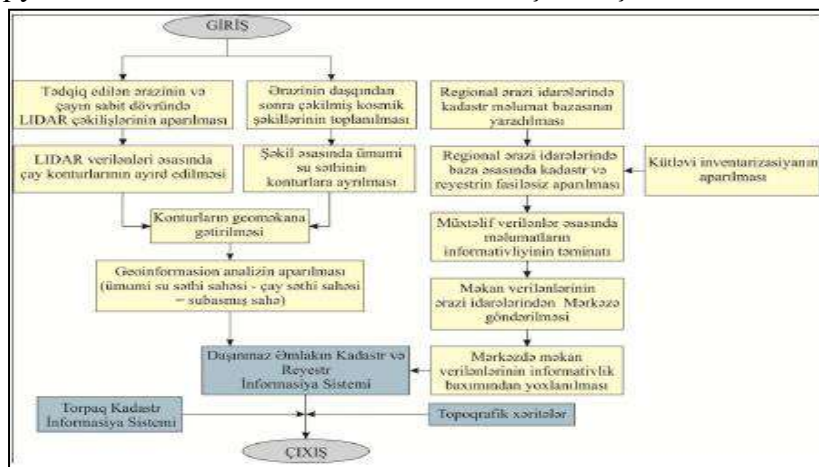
GİRİŞ

Tədqiq edilən ərazinin və çayın sabit dövründə LIDAR çəkilişlərinin aparılması

LIDAR verilənləri əsasında çay konturlarının ayird edilməsi

Ərazinin daşqından sonra çəkilmiş kosmik şəkillərinin toplanılması

Şəkil əsasında ümumi su səthinin konturlara ayrılması

Konturların geoməkana gətirilməsi

Geoinformasion analizin aparılması (ümumi su səthi sahəsi - çay səthi sahəsi = subasmış sahə)

Regional ərazi idarələrində kadastr məlumat bazasının yaradılması

Regional ərazi idarələrində baza əsasında kadastr və reyestrin fasiləsiz aparılması

Kütləvi inventarizasiyanın aparılması

Müxtəlif verilənlər əsasında məlumatların informativliyinin təminatı

Məkan verilənlərinin ərazi idarələrindən Mərkəzə göndərilməsi

Mərkəzdə məkan verilənlərinin informativlik baxımından yoxlanılması

Daşınmaz Əmlakın Kadastr və Reyestr İnformasiya Sistemi

Torpaq Kadastr İnformasiya Sistemi

Topoqrafik xəritələr

ÇIXIŞ